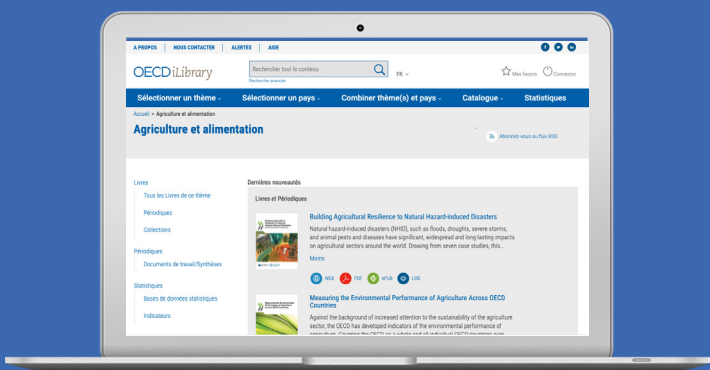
A PROPOS | NOUS CONTACTER | ALERTES | AIDE

OECD iLibrary

Rechercher tout le contenu

Recherche avancée

FR

Mes favoris

Connexion

Sélectionner un thème | Sélectionner un pays | Combiner thème(s) et pays | Catalogue | Statistiques

Accueil > Agriculture et alimentation

Agriculture et alimentation

Abonnez-vous au flux RSS

Livres

Tous les Livres de ce thème

Périodiques

Collections

Périodiques

Documents de travail/Synthèses

Statistiques

Bases de données statistiques

Indicateurs

Dernières nouveautés

Livres et Périodiques

Building Agricultural Resilience to Natural Hazard-induced Disasters

Natural hazard-induced disasters (NHID), such as floods, droughts, severe storms, and animal pests and diseases have significant, widespread and long-lasting impacts on agricultural sectors around the world. Drawing from seven case studies, this...

Moins

WEB PDF ePUB LIRE

Measuring the Environmental Performance of Agriculture Across OECD Countries

Against the background of increased attention to the sustainability of the agriculture sector, the OECD has developed indicators of the environmental performance of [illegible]